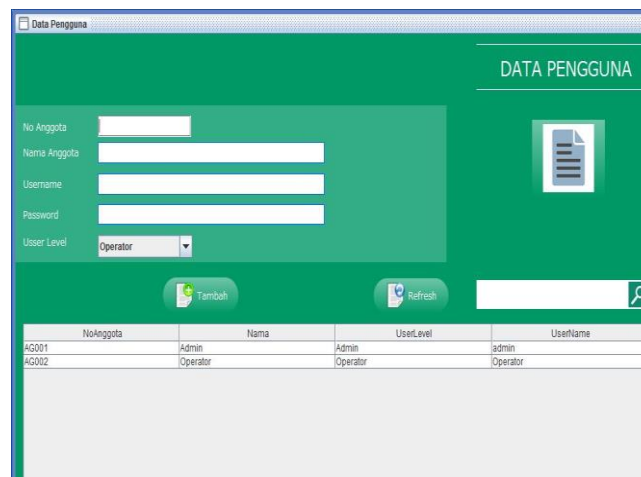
Data Pengguna

DATA PENGGUNA

No Anggota
Nama Anggota
Username
Password
Usser Level Operator

Tambah
Refresh

| NoAnggota | Nama | UserLevel | UserName |
|---|---|---|---|
| AG001 | Admin | Admin | admin |
| AG002 | Operator | Operator | Operator |